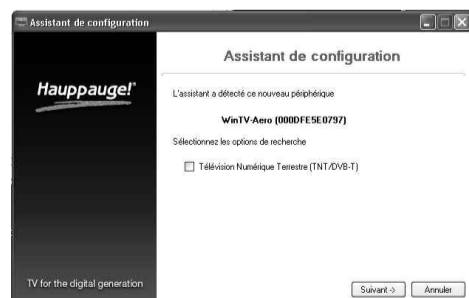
Assistant de configuration

Assistant de configuration

Hauppauge!

L'assistant a détecté ce nouveau périphérique

WinTV-Aero (000DFE5E0797)

Sélectionnez les options de recherche

Télévision Numérique Terrestre (TNT/DVB-T)

TV for the digital generation

Suivant ->

Annuler